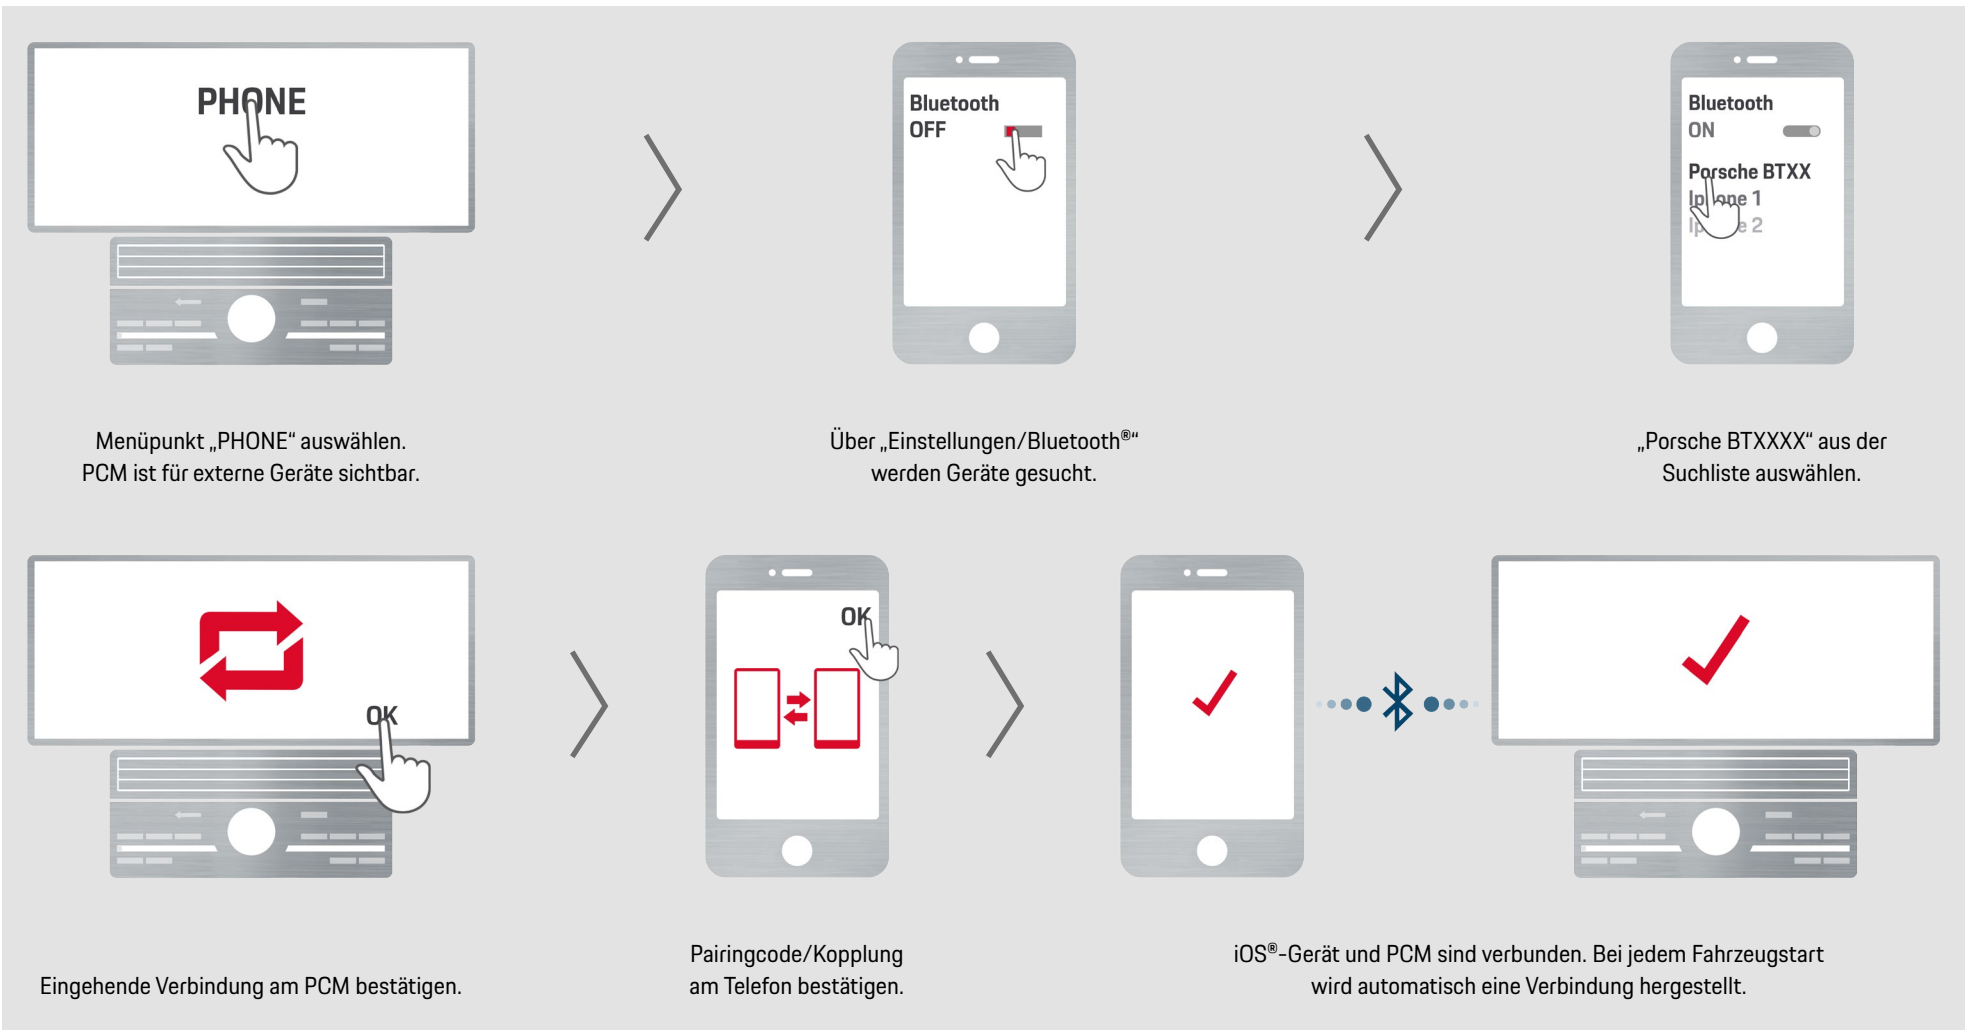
PHONE

Bluetooth
OFF

Bluetooth
ON
Porsche BTXX
Ip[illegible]one 1
Ip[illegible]e 2

Menüpunkt „PHONE“ auswählen.
PCM ist für externe Geräte sichtbar.

Über „Einstellungen/Bluetooth®“
werden Geräte gesucht.

„Porsche BTXXXX“ aus der
Suchliste auswählen.

OK

OK

Eingehende Verbindung am PCM bestätigen.

Pairingcode/Kopplung
am Telefon bestätigen.

iOS®-Gerät und PCM sind verbunden. Bei jedem Fahrzeugstart
wird automatisch eine Verbindung hergestellt.